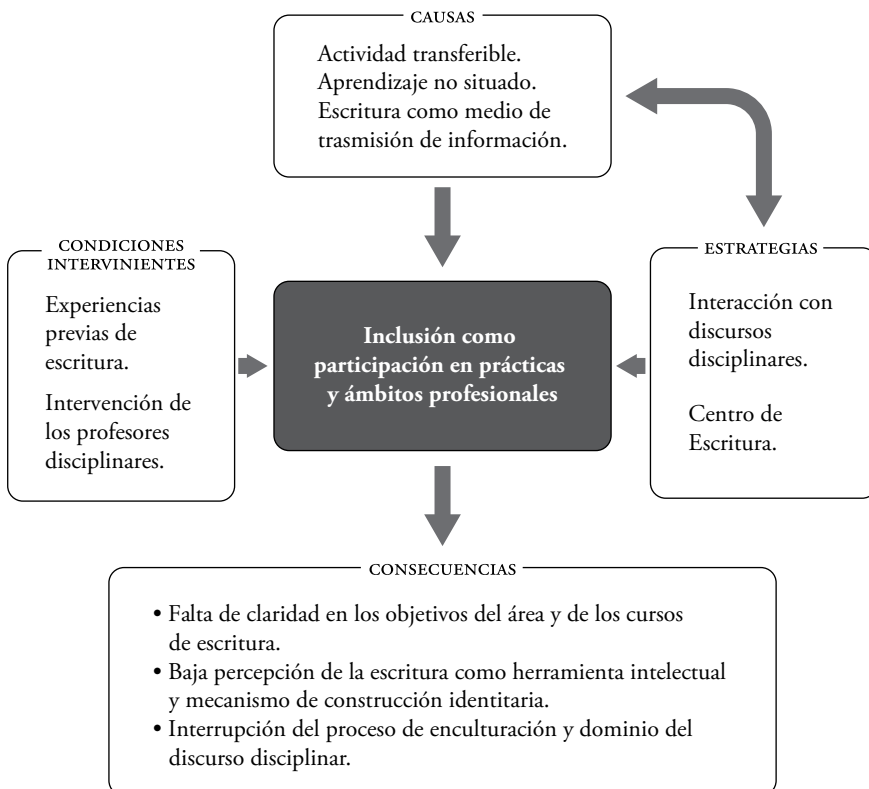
CAUSAS

Actividad transferible.
Aprendizaje no situado.
Escritura como medio de trasmisión de información.

CONDICIONES INTERVINIENTES

Experiencias previas de escritura.

Intervención de los profesores disciplinares.

Inclusión como participación en prácticas y ámbitos profesionales

ESTRATEGIAS

Interacción con discursos disciplinares.

Centro de Escritura.

CONSECUENCIAS

• Falta de claridad en los objetivos del área y de los cursos de escritura.
• Baja percepción de la escritura como herramienta intelectual y mecanismo de construcción identitaria.
• Interrupción del proceso de enculturación y dominio del discurso disciplinar.